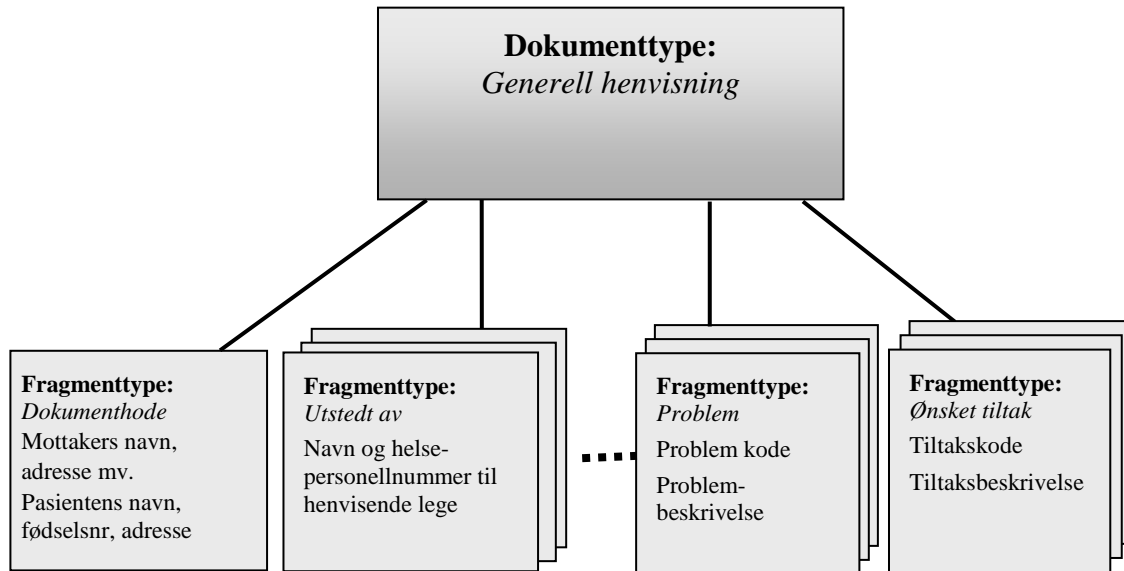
**Dokumenttype:**
*Generell henvisning*

**Fragmenttype:**
*Dokumenthode*
Mottakers navn, adresse mv.
Pasientens navn, fødselsnr, adresse

**Fragmenttype:**
*Utstedt av*
Navn og helsepersonellnummer til henvisende lege

**Fragmenttype:**
*Problem*
Problem kode
Problembeskrivelse

**Fragmenttype:**
*Ønsket tiltak*
Tiltakskode
Tiltaksbeskrivelse